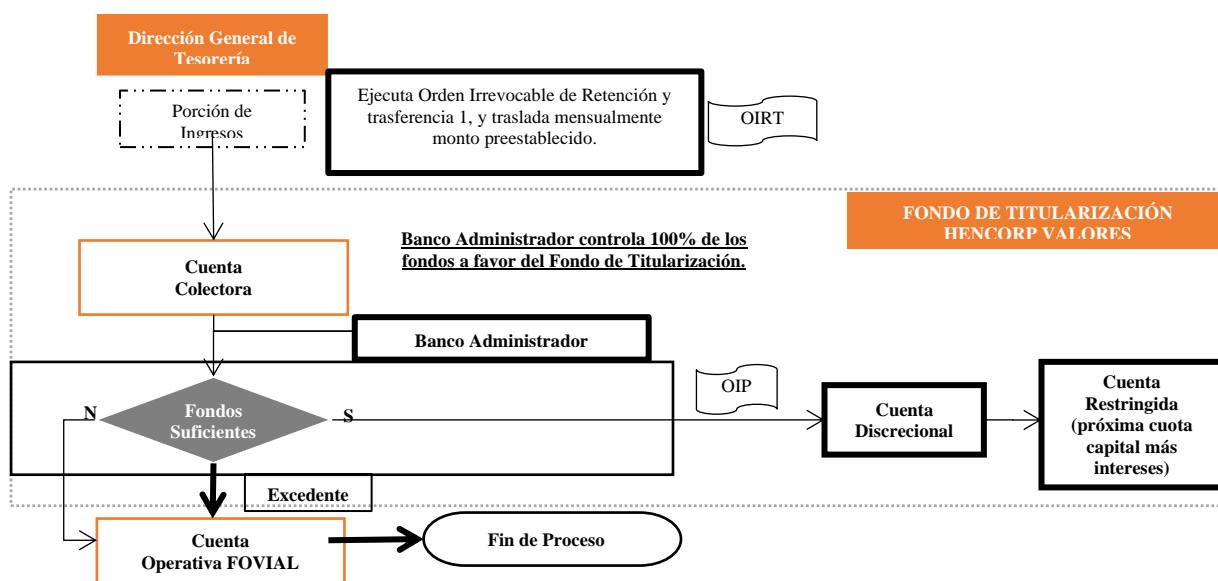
Dirección General de Tesorería

Porción de Ingresos

Ejecuta Orden Irrevocable de Retención y trasferencia 1, y traslada mensualmente monto preestablecido.

OIRT

FONDO DE TITULARIZACIÓN HENCORP VALORES

Banco Administrador controla 100% de los fondos a favor del Fondo de Titularización.

Cuenta Colectora

Banco Administrador

OIP

N

Fondos Suficientes

S

Cuenta Discrecional

Cuenta Restringida (próxima cuota capital más intereses)

Excedente

Cuenta Operativa FOVIAL

Fin de Proceso